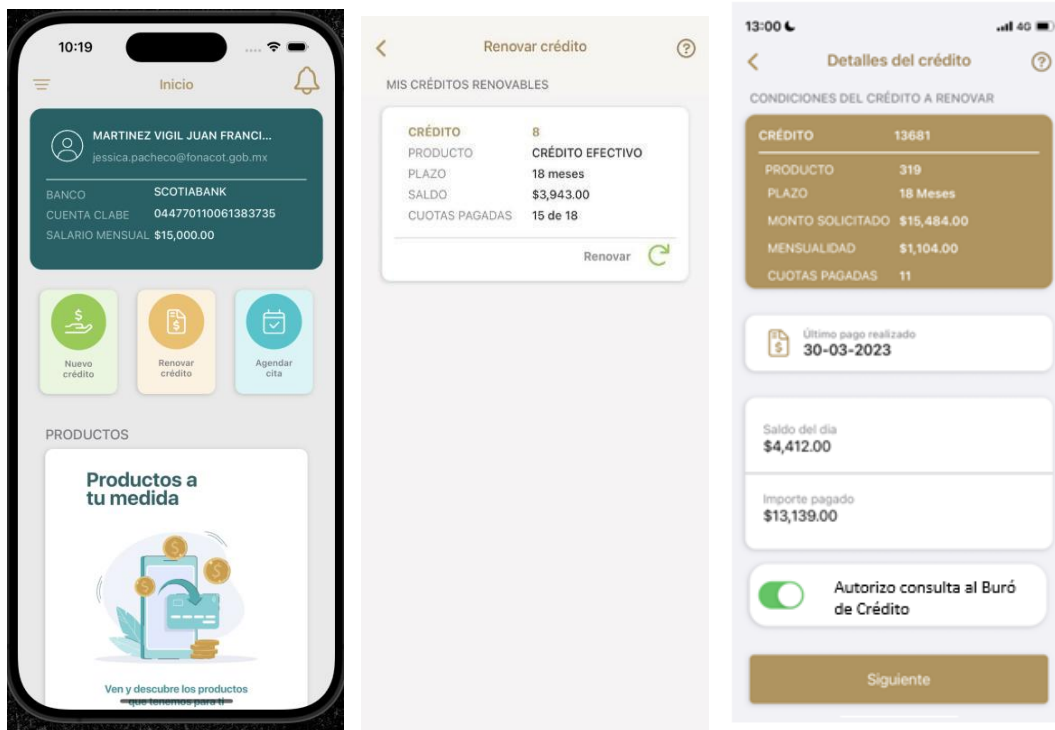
10:19

Inicio

MARTINEZ VIGIL JUAN FRANCI...
jessica.pacheco@fonacot.gob.mx

BANCO SCOTIABANK
CUENTA CLABE 044770110061383735
SALARIO MENSUAL $15,000.00

Nuevo crédito

Renovar crédito

Agendar cita

PRODUCTOS

Productos a tu medida

Ven y descubre los productos que tenemos para ti

Renovar crédito

MIS CRÉDITOS RENOVABLES

| | |
|---|---|
| CRÉDITO | 8 |
| PRODUCTO | CRÉDITO EFECTIVO |
| PLAZO | 18 meses |
| SALDO | $3,943.00 |
| CUOTAS PAGADAS | 15 de 18 |

Renovar

13:00

4G

Detalles del crédito

CONDICIONES DEL CRÉDITO A RENOVAR

| | |
|---|---|
| CRÉDITO | 13681 |
| PRODUCTO | 319 |
| PLAZO | 18 Meses |
| MONTO SOLICITADO | $15,484.00 |
| MENSUALIDAD | $1,104.00 |
| CUOTAS PAGADAS | 11 |

Último pago realizado
30-03-2023

Saldo del día
$4,412.00

Importe pagado
$13,139.00

Autorizo consulta al Buró de Crédito

Siguiente